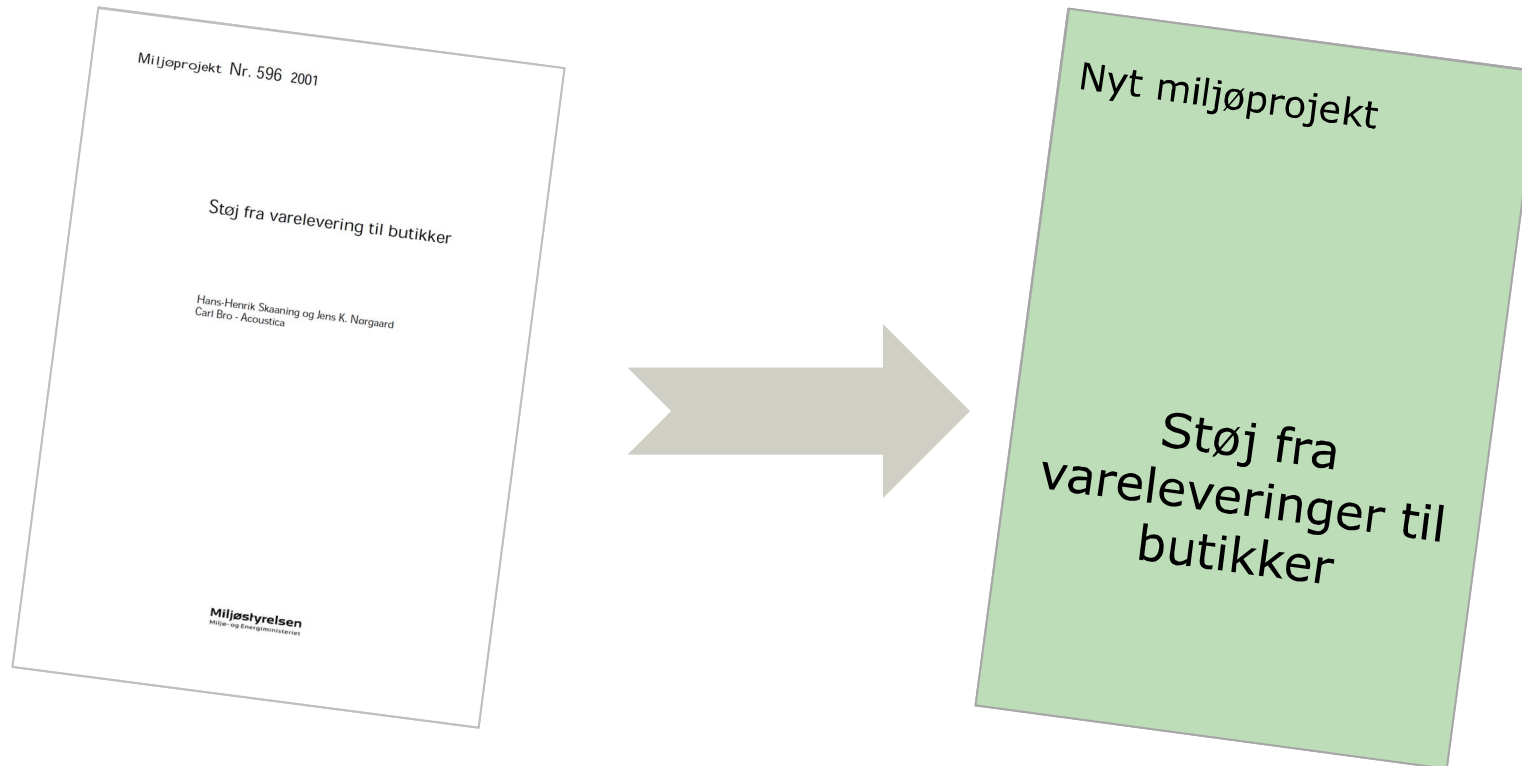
Miljøprojekt Nr. 596 2001

Støj fra varelevering til butikker

Hans-Henrik Skaaning og Jens K. Nørgaard
Carl Bro - Acoustica

Miljøstyrelsen
Miljø- og Energiministeriet

Nyt miljøprojekt

Støj fra vareleveringer til butikker